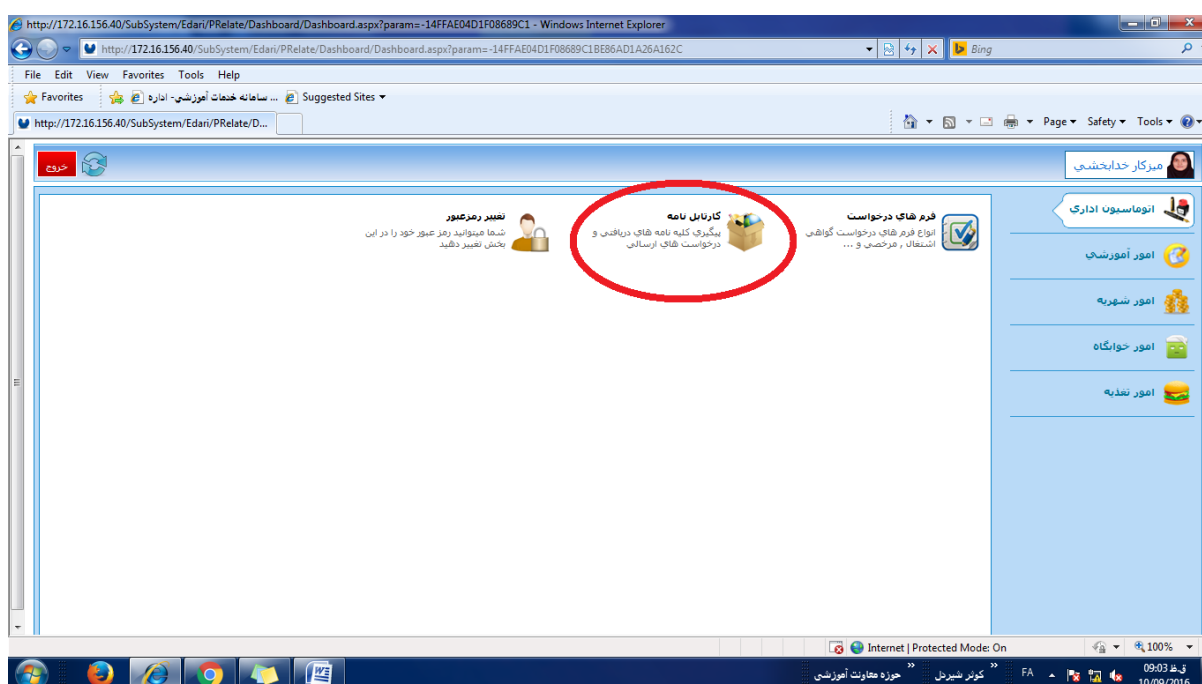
http://172.16.156.40/SubSystem/Edari/PRelate/Dashboard/Dashboard.aspx?param=-14FFAE04D1F08689C1 - Windows Internet Explorer

http://172.16.156.40/SubSystem/Edari/PRelate/Dashboard/Dashboard.aspx?param=-14FFAE04D1F08689C1BE86AD1A26A162C

Bing

File Edit View Favorites Tools Help

Favorites

سامانه خدمات آموزشي- اداره ...

Suggested Sites

http://172.16.156.40/SubSystem/Edari/PRelate/D...

Page Safety Tools

خروج

ميزكار خدابخشي

اتوماسيون اداري

امور آموزشي

امور شهريه

امور خوابگاه

امور تغذيه

فرم هاي درخواست
انواع فرم هاي درخواست گواهي اشتغال , مرخصي و ...

كارتابل نامه
پيگيري كليه نامه هاي دريافتي و درخواست هاي ارسالي

تغيير رمزعبور
شما ميتوانيد رمز عبور خود را در اين بخش تغيير دهيد

Internet | Protected Mode: On

100%

كوثر شيردل

حوزه معاونت آموزشي

FA

09:03 ق.ظ
10/09/2016